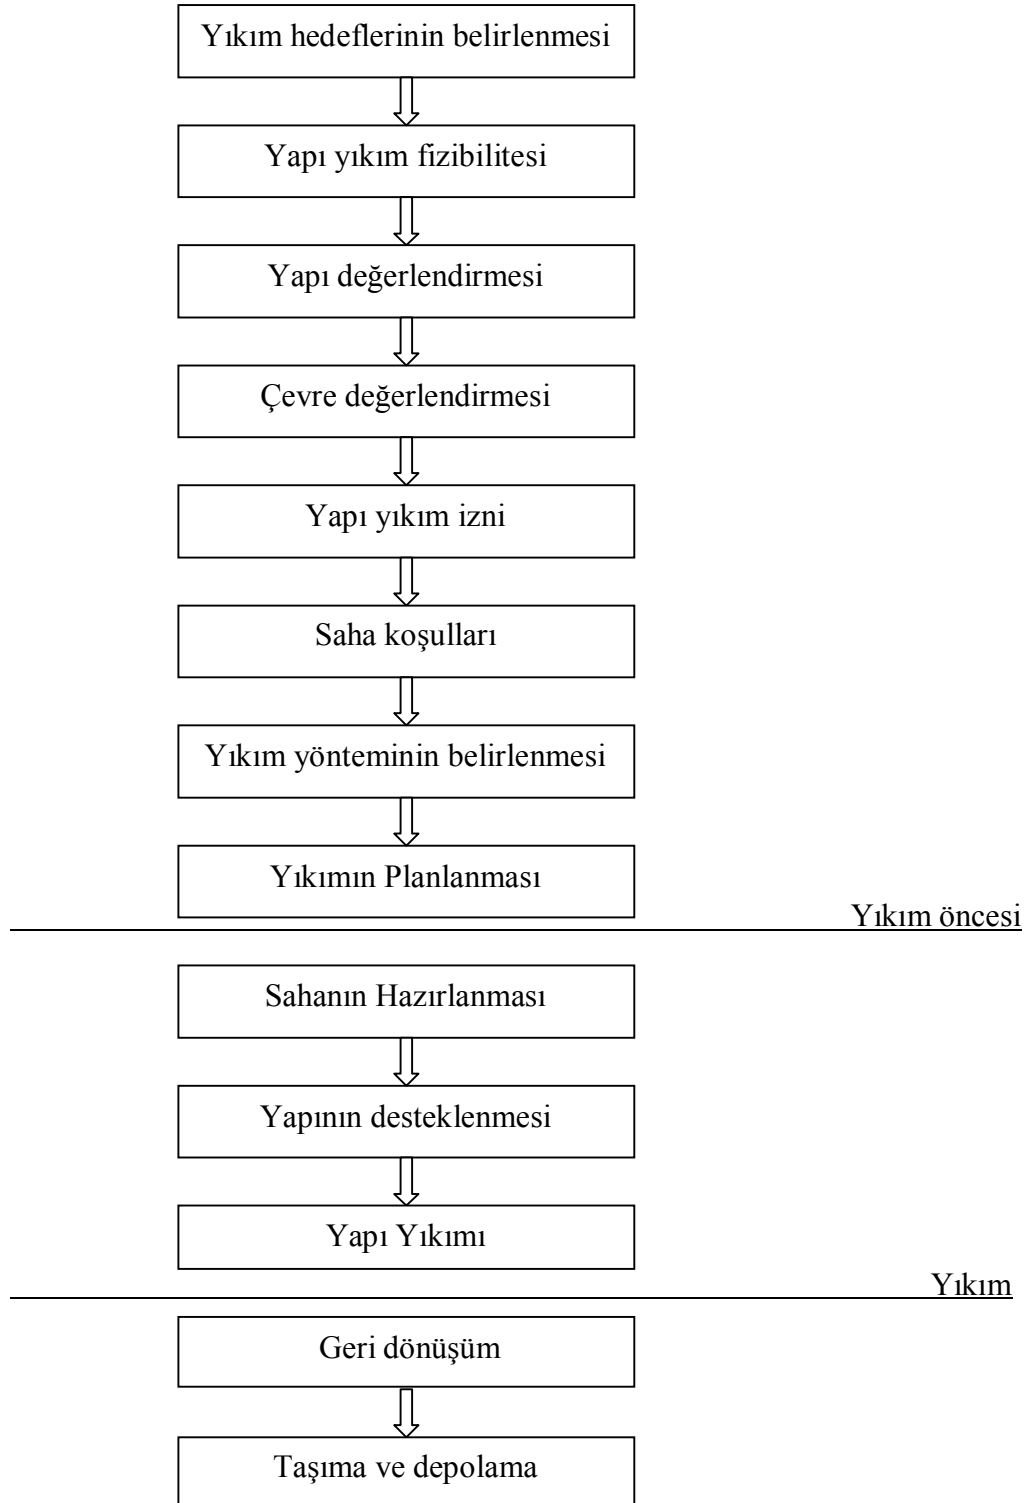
Yıkım hedeflerinin belirlenmesi

Yapı yıkım fizibilitesi

Yapı değerlendirmesi

Çevre değerlendirmesi

Yapı yıkım izni

Saha koşulları

Yıkım yönteminin belirlenmesi

Yıkımın Planlanması

Yıkım öncesi

Sahanın Hazırlanması

Yapının desteklenmesi

Yapı Yıkımı

Yıkım

Geri dönüşüm

Taşıma ve depolama